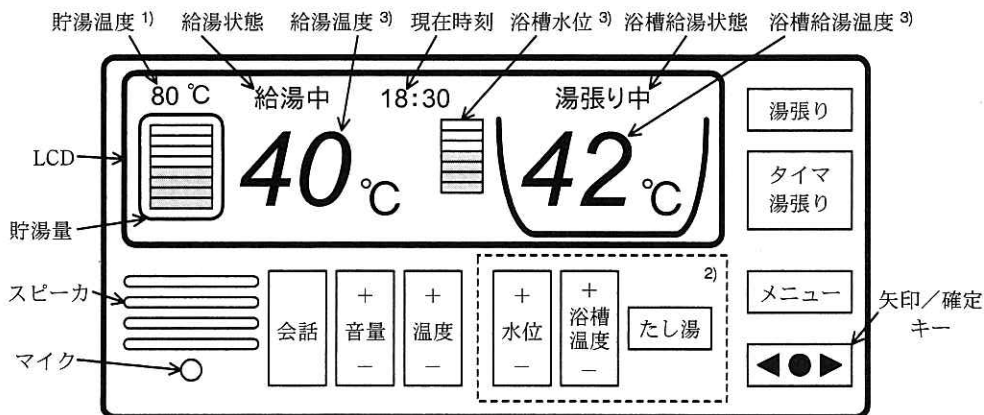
貯湯温度 1) 給湯状態 給湯温度 3) 現在時刻 浴槽水位 3) 浴槽給湯状態 浴槽給湯温度 3)

80 ℃ 給湯中 18:30 湯張り中

LCD

40 ℃

42 ℃

貯湯量

湯張り

タイマ 湯張り

スピーカ

2)

メニュー

矢印／確定キー

会話

＋ 音量 −

＋ 温度 −

＋ 水位 −

＋ 浴槽温度 −

たし湯

マイク

◀●▶